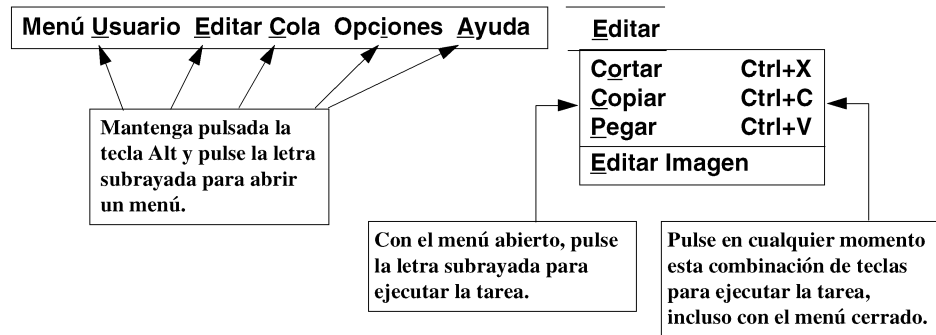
Menú Usuario Editar Cola Opciones Ayuda

Mantenga pulsada la tecla Alt y pulse la letra subrayada para abrir un menú.

Editar

| | |
|---|---|
| Cortar | Ctrl+X |
| Copiar | Ctrl+C |
| Pegar | Ctrl+V |
| Editar Imagen | |

Con el menú abierto, pulse la letra subrayada para ejecutar la tarea.

Pulse en cualquier momento esta combinación de teclas para ejecutar la tarea, incluso con el menú cerrado.